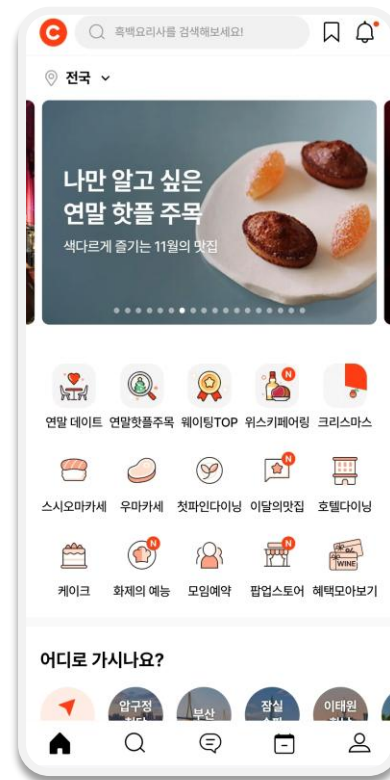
C

흑백요리사를 검색해보세요!

전국

나만 알고 싶은 연말 핫플 주목

색다르게 즐기는 11월의 맛집

연말 데이트 연말핫플주목 웨이팅TOP 위스키페어링 크리스마스

N

스시오마카세 우마카세 첫파인다이닝 이달의맛집 호텔다이닝

N

케이크 화제의 예능 모임예약 팝업스토어 혜택모아보기

N

N

WINE

어디로 가시나요?

압구정 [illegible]

부산

잠실 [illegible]

이태원 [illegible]